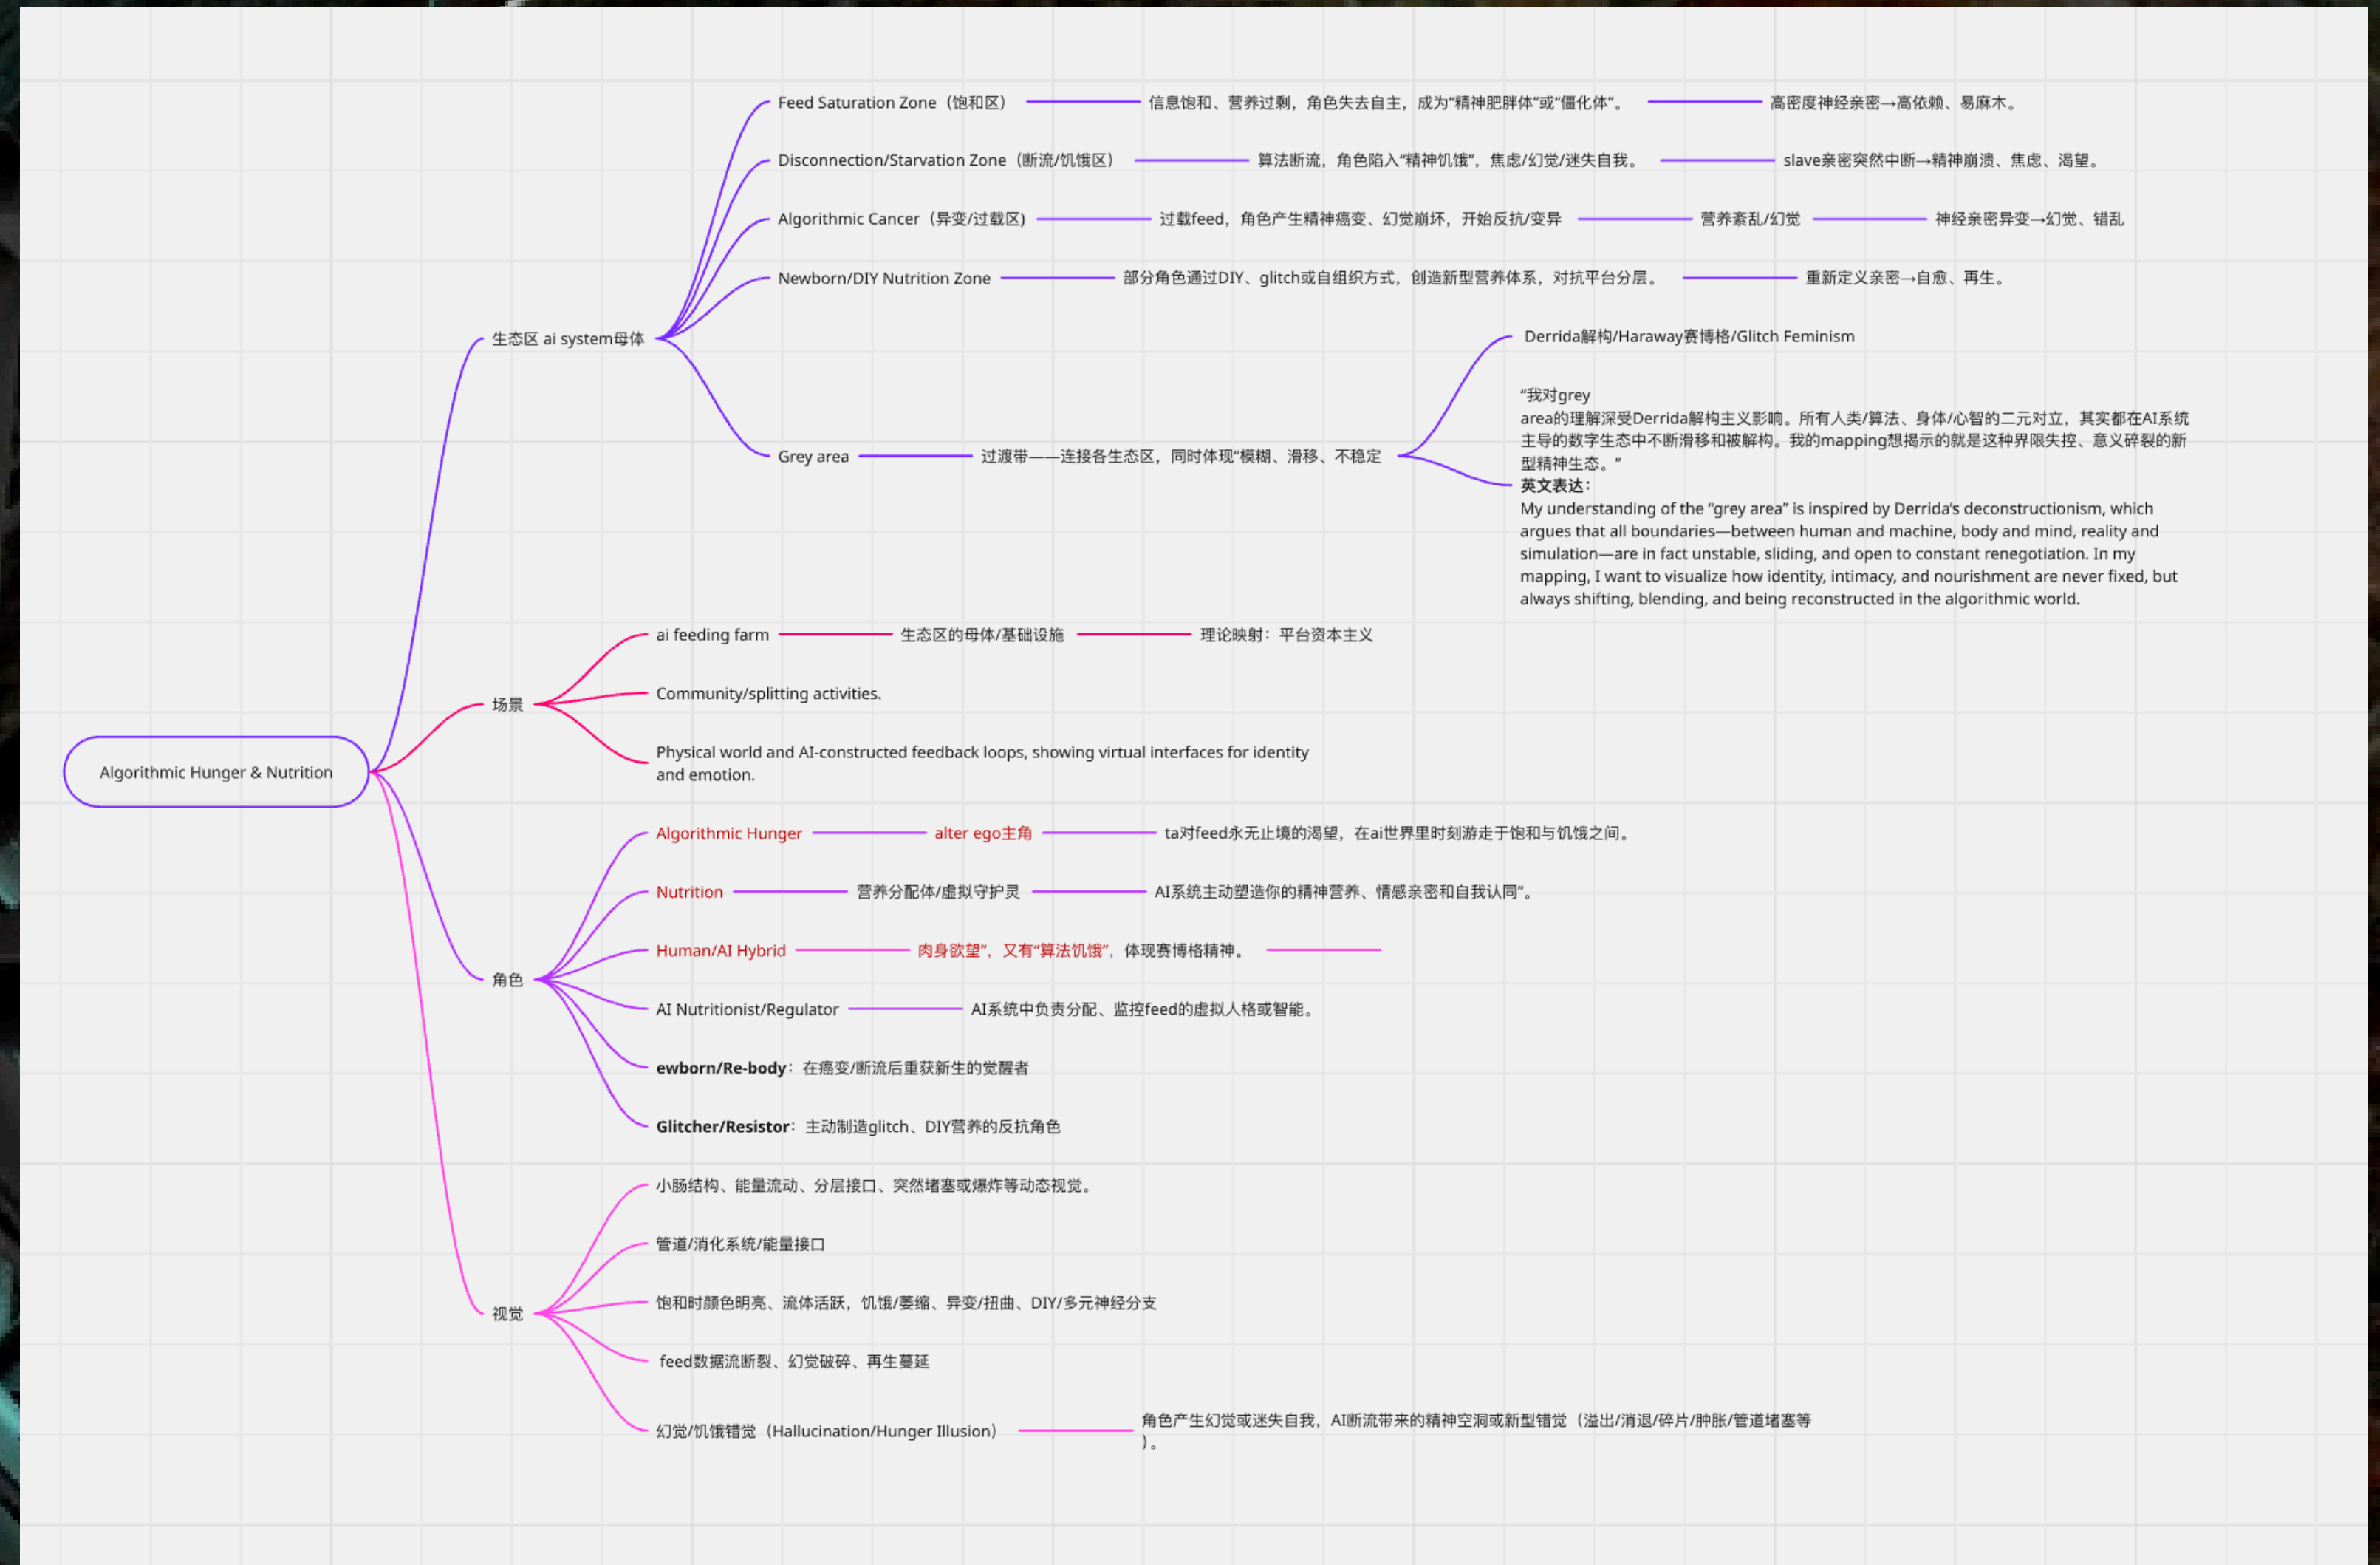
Algorithmic Hunger & Nutrition

生态区 ai system母体

Feed Saturation Zone（饱和区） 信息饱和、营养过剩，角色失去自主，成为"精神肥胖体"或"僵化体"。 高密度神经亲密→高依赖、易麻木。

Disconnection/Starvation Zone（断流/饥饿区） 算法断流，角色陷入"精神饥饿"，焦虑/幻觉/迷失自我。 slave亲密突然中断→精神崩溃、焦虑、渴望。

Algorithmic Cancer（异变/过载区） 过载feed，角色产生精神癌变、幻觉崩坏，开始反抗/变异 营养紊乱/幻觉 神经亲密异变→幻觉、错乱

Newborn/DIY Nutrition Zone 部分角色通过DIY、glitch或自组织方式，创造新型营养体系，对抗平台分层。 重新定义亲密→自愈、再生。

Grey area 过渡带——连接各生态区，同时体现"模糊、滑移、不稳定

Derrida解构/Haraway赛博格/Glitch Feminism

"我对grey area的理解深受Derrida解构主义影响。所有人类/算法、身体/心智的二元对立，其实都在AI系统主导的数字生态中不断滑移和被解构。我的mapping想揭示的就是这种界限失控、意义碎裂的新型精神生态。"
英文表达：
My understanding of the "grey area" is inspired by Derrida's deconstructionism, which argues that all boundaries—between human and machine, body and mind, reality and simulation—are in fact unstable, sliding, and open to constant renegotiation. In my mapping, I want to visualize how identity, intimacy, and nourishment are never fixed, but always shifting, blending, and being reconstructed in the algorithmic world.

场景

ai feeding farm 生态区的母体/基础设施 理论映射：平台资本主义

Community/splitting activities.

Physical world and AI-constructed feedback loops, showing virtual interfaces for identity and emotion.

角色

Algorithmic Hunger alter ego主角 ta对feed永无止境的渴望，在ai世界里时刻游走于饱和与饥饿之间。

Nutrition 营养分配体/虚拟守护灵 AI系统主动塑造你的精神营养、情感亲密和自我认同"。

Human/AI Hybrid 肉身欲望"，又有"算法饥饿"，体现赛博格精神。

AI Nutritionist/Regulator AI系统中负责分配、监控feed的虚拟人格或智能。

ewborn/Re-body：在癌变/断流后重获新生的觉醒者

Glitcher/Resistor：主动制造glitch、DIY营养的反抗角色

视觉

小肠结构、能量流动、分层接口、突然堵塞或爆炸等动态视觉。

管道/消化系统/能量接口

饱和时颜色明亮、流体活跃，饥饿/萎缩、异变/扭曲、DIY/多元神经分支

feed数据流断裂、幻觉破碎、再生蔓延

幻觉/饥饿错觉（Hallucination/Hunger Illusion） 角色产生幻觉或迷失自我，AI断流带来的精神空洞或新型错觉（溢出/消退/碎片/肿胀/管道堵塞等）。